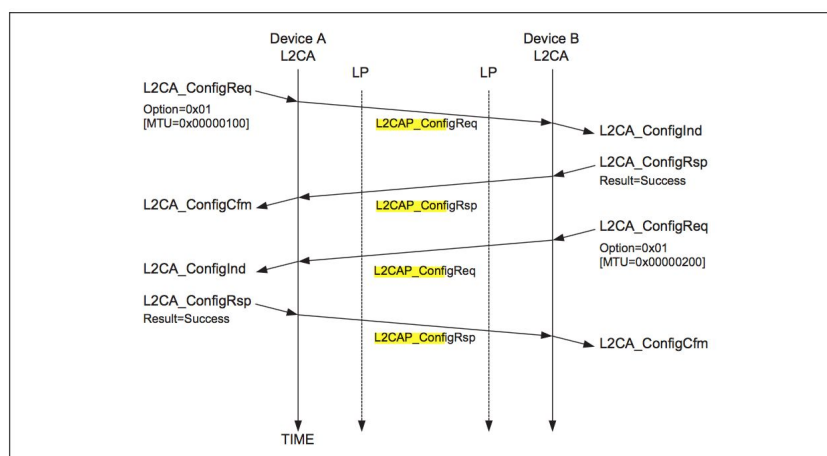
Device A
L2CA

LP

LP

Device B
L2CA

L2CA_ConfigReq
Option=0x01
[MTU=0x00000100]

L2CAP_ConfigReq

L2CA_ConfigInd

L2CA_ConfigRsp
Result=Success

L2CA_ConfigCfm

L2CAP_ConfigRsp

L2CA_ConfigReq
Option=0x01
[MTU=0x00000200]

L2CA_ConfigInd

L2CAP_ConfigReq

L2CA_ConfigRsp
Result=Success

L2CAP_ConfigRsp

L2CA_ConfigCfm

TIME